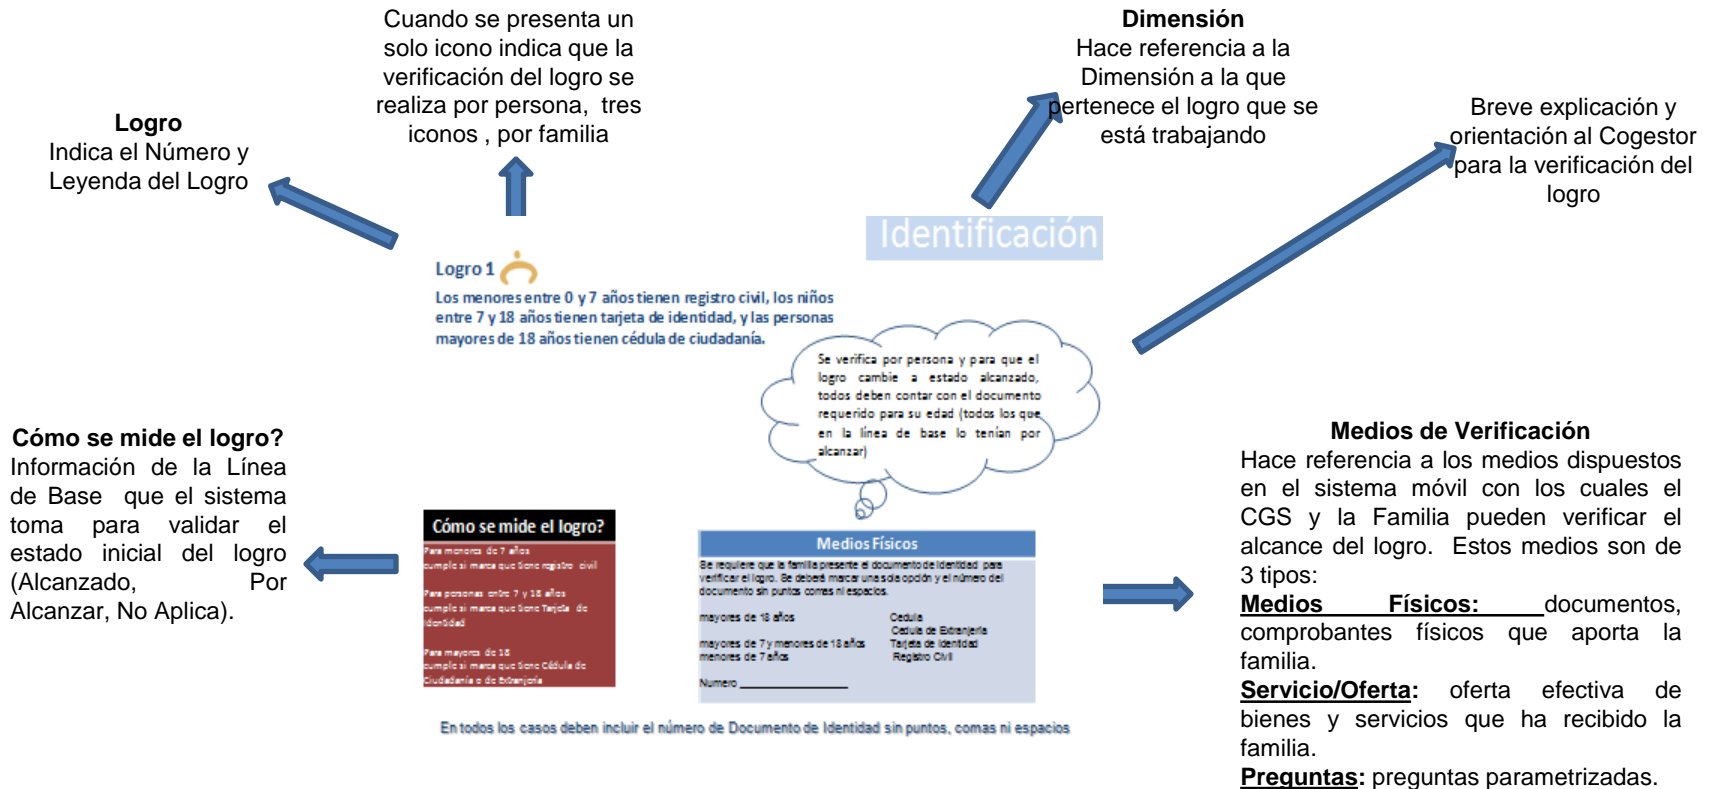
Cuando se presenta un solo icono indica que la verificación del logro se realiza por persona, tres iconos , por familia

**Logro**
Indica el Número y Leyenda del Logro

**Dimensión**
Hace referencia a la Dimensión a la que pertenece el logro que se está trabajando

Breve explicación y orientación al Cogestor para la verificación del logro

Identificación

Logro 1
Los menores entre 0 y 7 años tienen registro civil, los niños entre 7 y 18 años tienen tarjeta de identidad, y las personas mayores de 18 años tienen cédula de ciudadanía.

Se verifica por persona y para que el logro cambie a estado alcanzado, todos deben contar con el documento requerido para su edad (todos los que en la línea de base lo tenían por alcanzar)

**Cómo se mide el logro?**
Información de la Línea de Base que el sistema toma para validar el estado inicial del logro (Alcanzado, Por Alcanzar, No Aplica).

Cómo se mide el logro?
Para menores de 7 años cumple si marca que tiene registro civil
Para personas entre 7 y 18 años cumple si marca que tiene Tarjeta de Identidad
Para mayores de 18 cumple si marca que tiene Cédula de Ciudadanía o de Extranjería

Medios Físicos
Se requiere que la familia presente el documento de identidad para verificar el logro. Se deberá marcar una sola opción y el número del documento sin puntos comas ni espacios.
mayores de 18 años
mayores de 7 y menores de 18 años
menores de 7 años
Cedula
Cedula de Extranjería
Tarjeta de Identidad
Registro Civil
Numero _______________

En todos los casos deben incluir el número de Documento de Identidad sin puntos, comas ni espacios

**Medios de Verificación**
Hace referencia a los medios dispuestos en el sistema móvil con los cuales el CGS y la Familia pueden verificar el alcance del logro. Estos medios son de 3 tipos:
**Medios Físicos:** documentos, comprobantes físicos que aporta la familia.
**Servicio/Oferta:** oferta efectiva de bienes y servicios que ha recibido la familia.
**Preguntas:** preguntas parametrizadas.